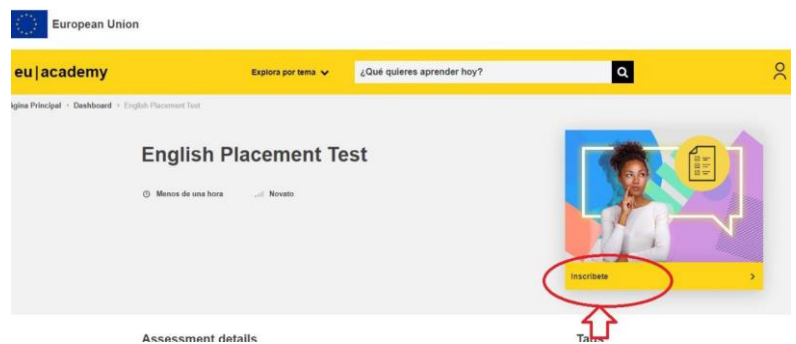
European Union

eu|academy

Explora por tema

¿Qué quieres aprender hoy?

ágina Principal › Dashboard › English Placement Test

English Placement Test

Menos de una hora

Novato

Inscríbete

Assessment details

Tags